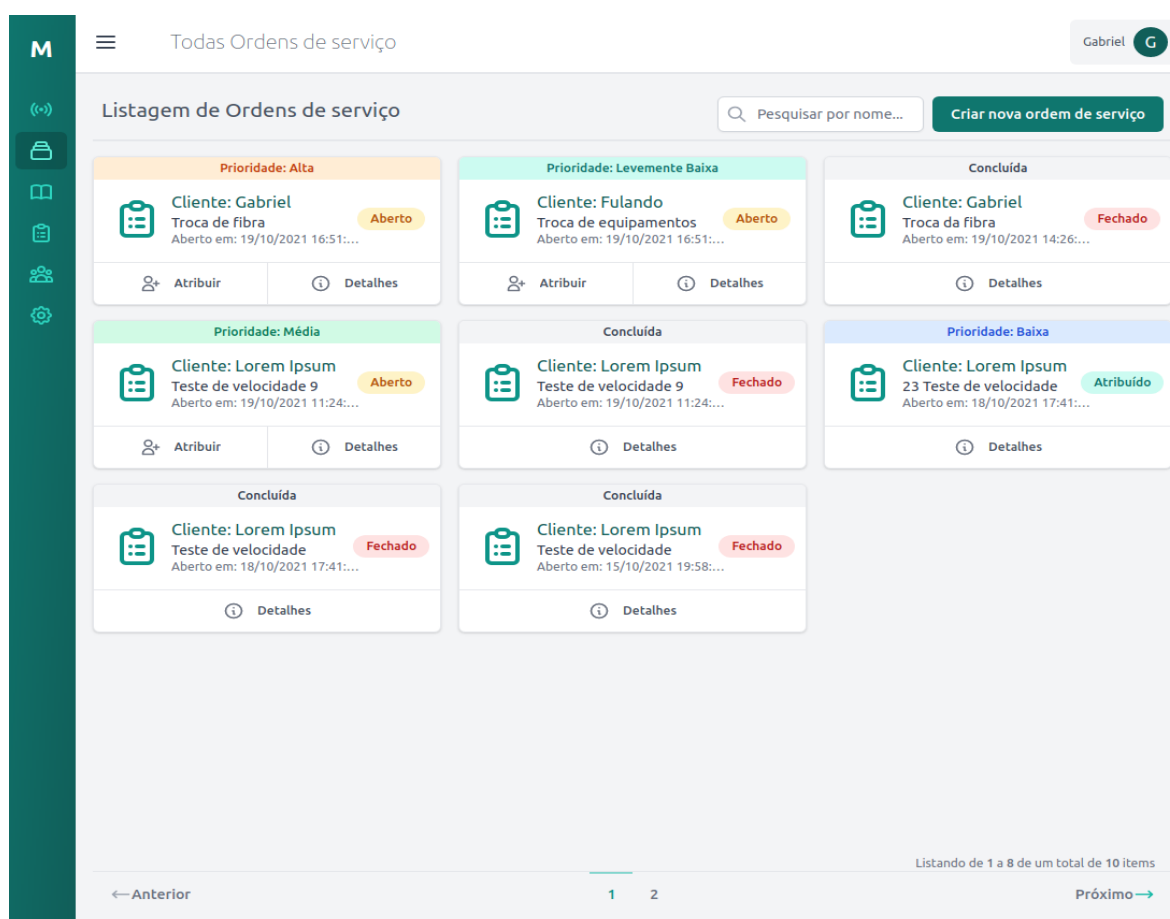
M

Todas Ordens de serviço

Gabriel G

Listagem de Ordens de serviço

Pesquisar por nome...

Criar nova ordem de serviço

Prioridade: Alta

Cliente: Gabriel
Troca de fibra
Aberto em: 19/10/2021 16:51:...

Aberto

Atribuir

Detalhes

Prioridade: Levemente Baixa

Cliente: Fulando
Troca de equipamentos
Aberto em: 19/10/2021 16:51:...

Aberto

Atribuir

Detalhes

Concluída

Cliente: Gabriel
Troca da fibra
Aberto em: 19/10/2021 14:26:...

Fechado

Detalhes

Prioridade: Média

Cliente: Lorem Ipsum
Teste de velocidade 9
Aberto em: 19/10/2021 11:24:...

Aberto

Atribuir

Detalhes

Concluída

Cliente: Lorem Ipsum
Teste de velocidade 9
Aberto em: 19/10/2021 11:24:...

Fechado

Detalhes

Prioridade: Baixa

Cliente: Lorem Ipsum
23 Teste de velocidade
Aberto em: 18/10/2021 17:41:...

Atribuído

Detalhes

Concluída

Cliente: Lorem Ipsum
Teste de velocidade
Aberto em: 18/10/2021 17:41:...

Fechado

Detalhes

Concluída

Cliente: Lorem Ipsum
Teste de velocidade
Aberto em: 15/10/2021 19:58:...

Fechado

Detalhes

Listando de 1 a 8 de um total de 10 items

←Anterior

1 2

Próximo→